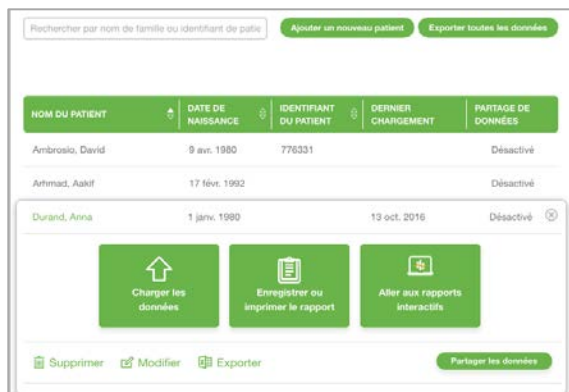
Rechercher par nom de famille ou identifiant de patie

Ajouter un nouveau patient

Exporter toutes les données

| NOM DU PATIENT | DATE DE NAISSANCE | IDENTIFIANT DU PATIENT | DERNIER CHARGEMENT | PARTAGE DE DONNÉES |
|---|---|---|---|---|
| Ambrosio, David | 9 avr. 1980 | 776331 | | Désactivé |
| Arhmad, Aakif | 17 févr. 1992 | | | Désactivé |
| Durand, Anna | 1 janv. 1980 | | 13 oct. 2016 | Désactivé |

Charger les données

Enregistrer ou imprimer le rapport

Aller aux rapports interactifs

Supprimer

Modifier

Exporter

Partager les données